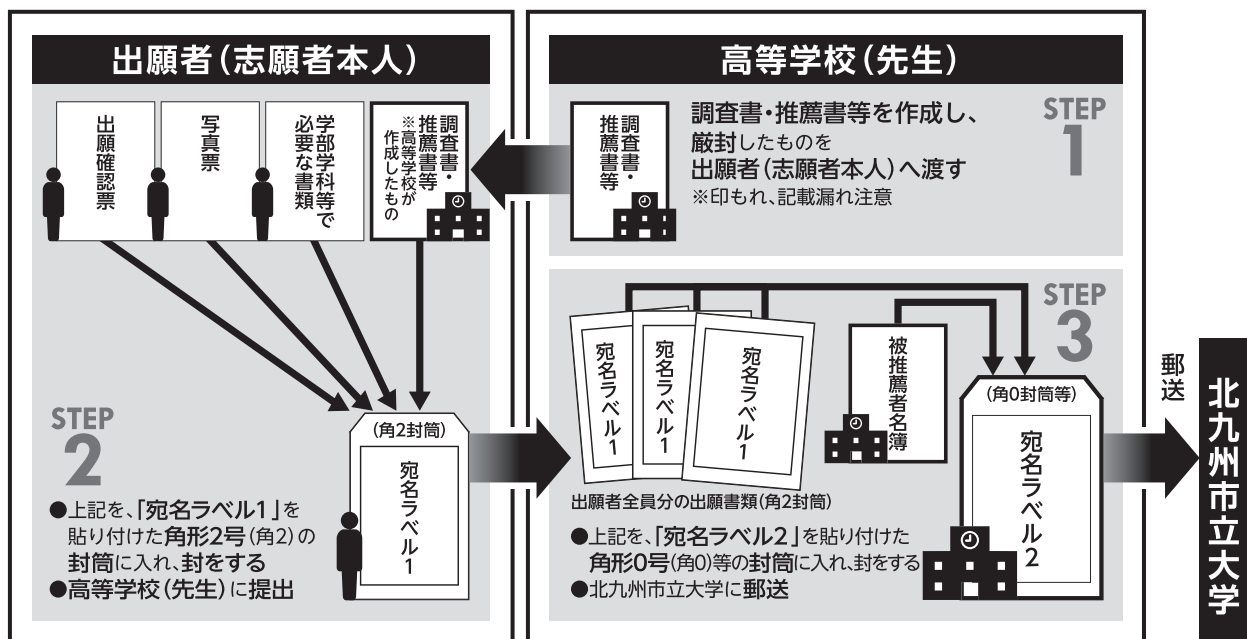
出願者(志願者本人)

出願確認票

写真票

学部学科等で必要な書類

調査書・推薦書等
※高等学校が作成したもの

STEP 2

(角2封筒)

宛名ラベル1

●上記を、「宛名ラベル1」を貼り付けた角形2号(角2)の封筒に入れ、封をする
●高等学校(先生)に提出

高等学校(先生)

調査書・推薦書等

調査書・推薦書等を作成し、厳封したものを出願者(志願者本人)へ渡す
※印もれ、記載漏れ注意

STEP 1

STEP 3

宛名ラベル1

宛名ラベル1

宛名ラベル1

被推薦者名簿

(角0封筒等)

宛名ラベル2

出願者全員分の出願書類(角2封筒)

●上記を、「宛名ラベル2」を貼り付けた角形0号(角0)等の封筒に入れ、封をする
●北九州市立大学に郵送

郵送

北九州市立大学